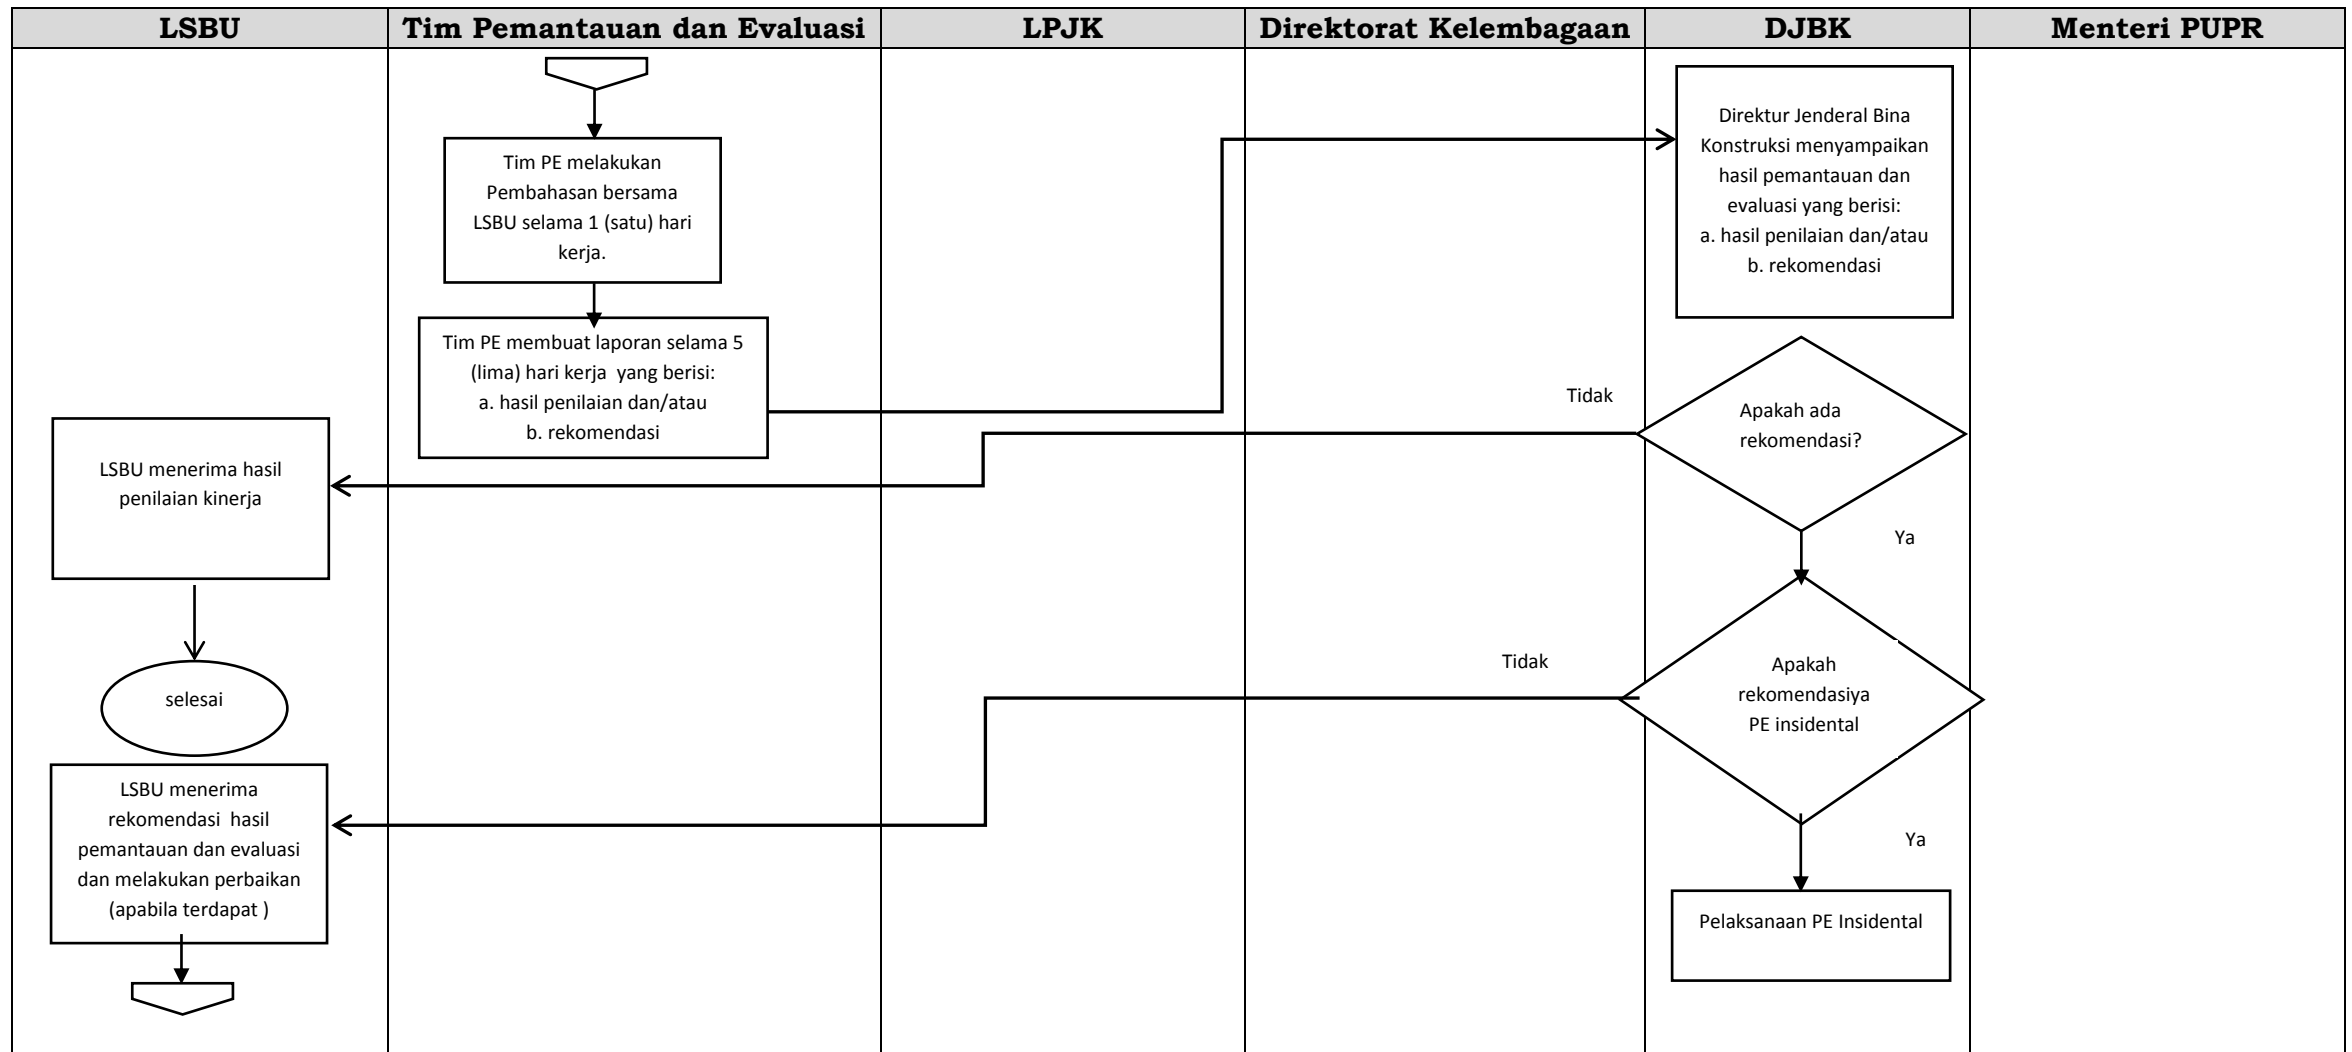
LSBU

Tim Pemantauan dan Evaluasi

LPJK

Direktorat Kelembagaan

DJBK

Menteri PUPR

Tim PE melakukan Pembahasan bersama LSBU selama 1 (satu) hari kerja.

Tim PE membuat laporan selama 5 (lima) hari kerja yang berisi:
a. hasil penilaian dan/atau
b. rekomendasi

Direktur Jenderal Bina Konstruksi menyampaikan hasil pemantauan dan evaluasi yang berisi:
a. hasil penilaian dan/atau
b. rekomendasi

Tidak

Apakah ada rekomendasi?

Ya

LSBU menerima hasil penilaian kinerja

selesai

Tidak

Apakah rekomendasiya PE insidental

Ya

LSBU menerima rekomendasi hasil pemantauan dan evaluasi dan melakukan perbaikan (apabila terdapat )

Pelaksanaan PE Insidental